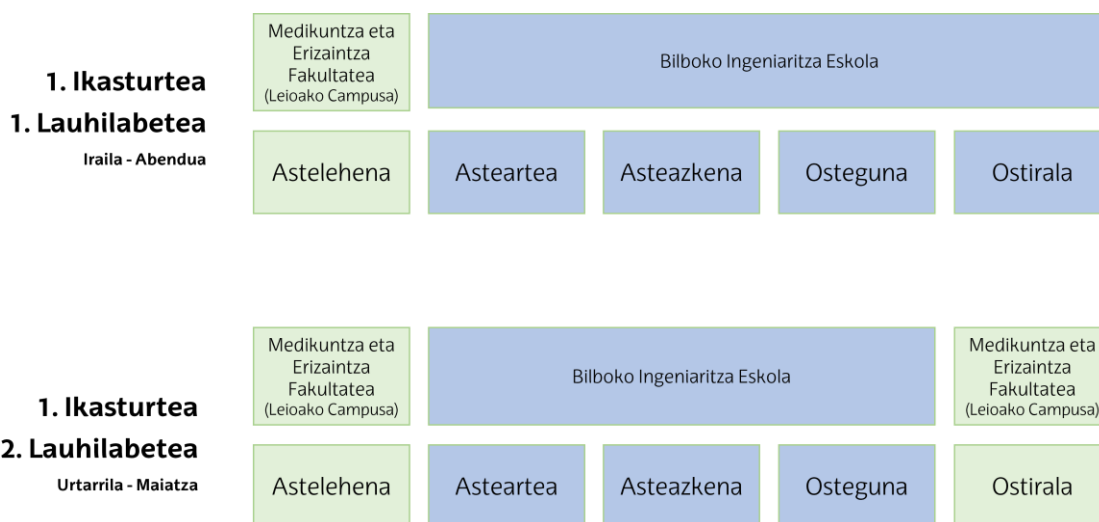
1. Ikasturtea
1. Lauhilabetea
Iraila - Abendua

Medikuntza eta Erizaintza Fakultatea (Leioako Campusa)

Bilboko Ingeniaritza Eskola

Astelehena

Asteartea

Asteazkena

Osteguna

Ostirala

1. Ikasturtea
2. Lauhilabetea
Urtarrila - Maiatza

Medikuntza eta Erizaintza Fakultatea (Leioako Campusa)

Bilboko Ingeniaritza Eskola

Medikuntza eta Erizaintza Fakultatea (Leioako Campusa)

Astelehena

Asteartea

Asteazkena

Osteguna

Ostirala